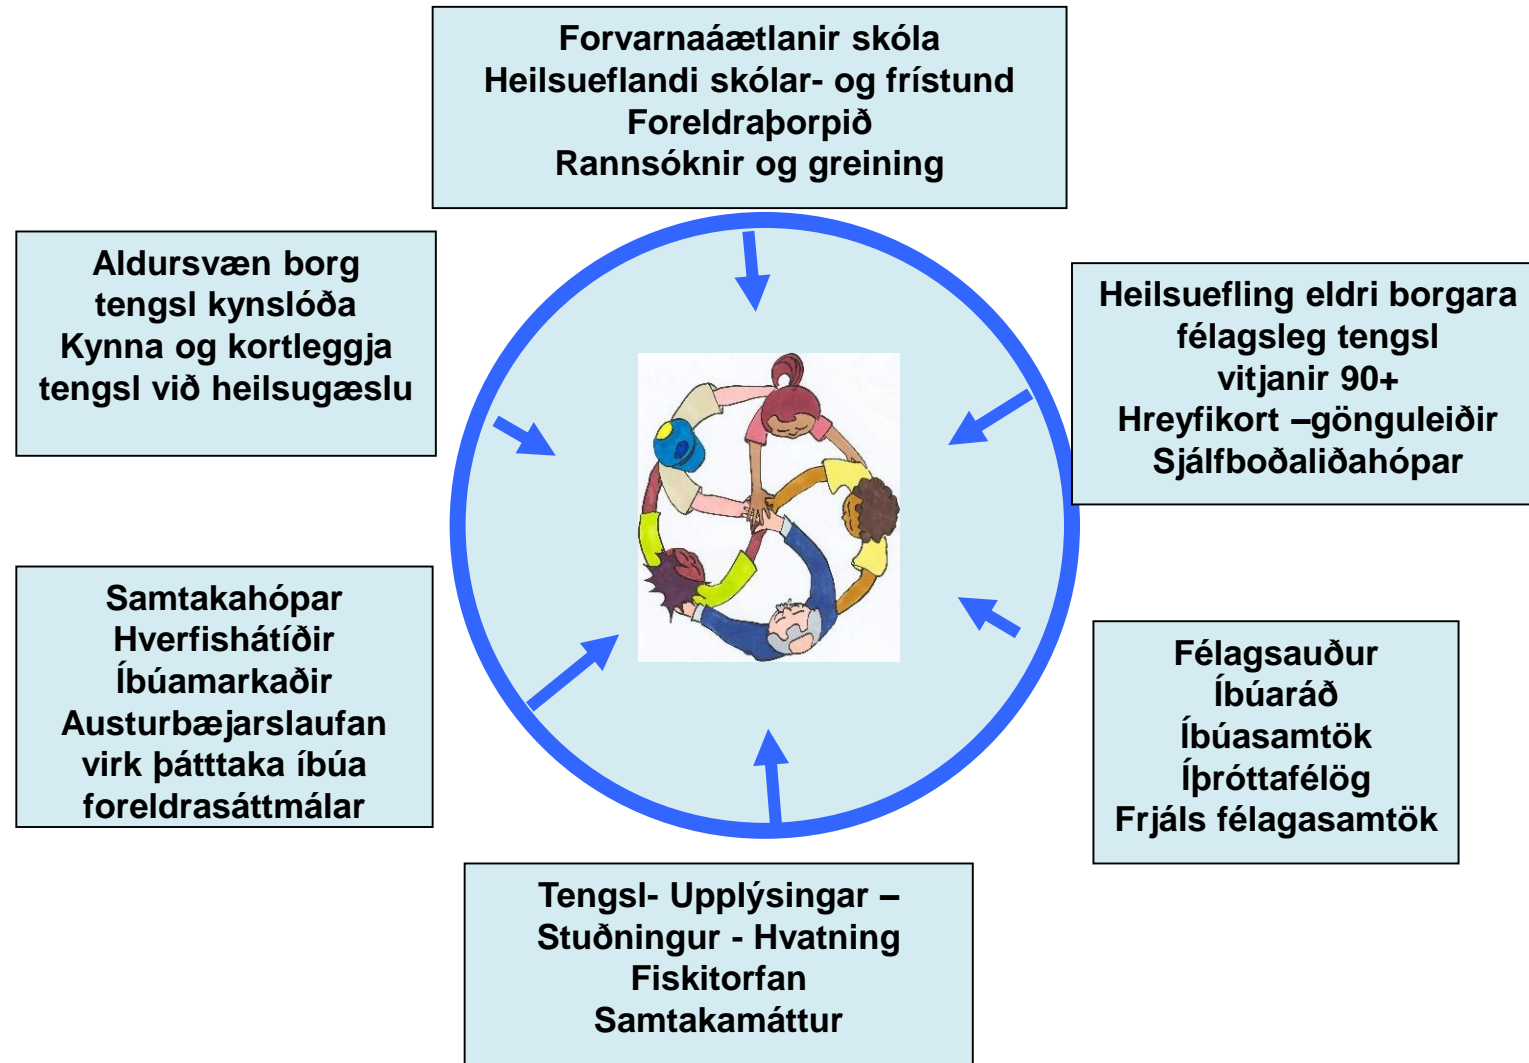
Forvarnaáætlanir skóla
Heilsueflandi skólar- og frístund
Foreldraþorpið
Rannsóknir og greining

Aldursvæn borg
tengsl kynslóða
Kynna og kortleggja
tengsl við heilsugæslu

Heilsuefling eldri borgara
félagsleg tengsl
vitjanir 90+
Hreyfikort –gönguleiðir
Sjálfboðaliðahópar

Samtakahópar
Hverfishátíðir
Íbúamarkaðir
Austurbæjarslaufan
virk þátttaka íbúa
foreldrasáttmálar

Félagsauður
Íbúaráð
Íbúasamtök
Íþróttafélög
Frjáls félagasamtök

Tengsl- Upplýsingar –
Stuðningur - Hvatning
Fiskitorfan
Samtakamáttur